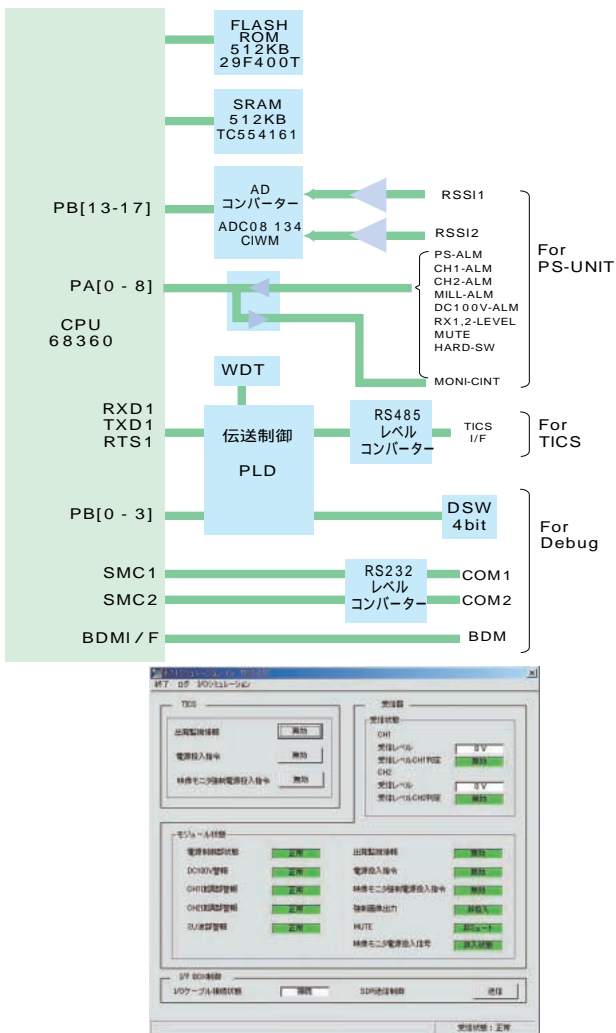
FLASH ROM 512KB 29F400T

SRAM 512KB TC554161

AD コンバーター ADC08 134 CIWM

RSSI1

RSSI2

PB[13-17]

PA[0 - 8]

CPU 68360

PS-ALM
CH1-ALM
CH2-ALM
MILL-ALM
DC100V-ALM
RX1,2-LEVEL
MUTE
HARD-SW

For PS-UNIT

MONI-CINT

WDT

RXD1
TXD1
RTS1

伝送制御

PLD

RS485 レベル コンバーター

TICS I/F

For TICS

PB[0 - 3]

DSW 4bit

For Debug

SMC1

SMC2

RS232 レベル コンバーター

COM1

COM2

BDMI / F

BDM

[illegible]

終了 ログ I/Oシミュレーション

TICS

出局監視情報 無効

電源投入指令 無効

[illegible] 無効

受信器

受信状態

CH1

受信レベル 0 V

受信レベルCH1判定 無効

CH2

受信レベル 0 V

受信レベルCH2判定 無効

モジュール状態

電源制御部状態 正常

DC100V警報 正常

CH1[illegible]警報 正常

CH2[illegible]警報 正常

SU送部警報 正常

出局監視情報 無効

電源投入指令 無効

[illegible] 無効

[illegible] 非挿入

MUTE 非ミュート

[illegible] 挿入状態

I/F BOX制御

I/Oケーブル接続状態 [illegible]

SDR送信制御 送信

受信状態：正常